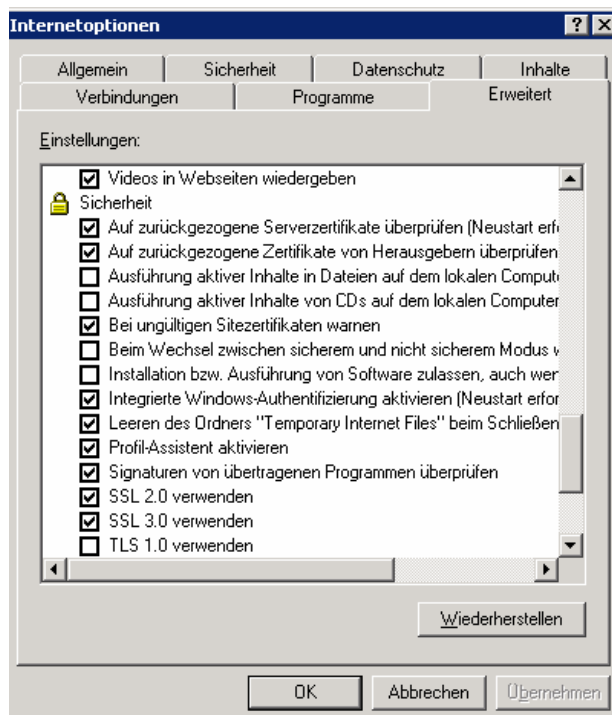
Internetoptionen

? ×

Allgemein | Sicherheit | Datenschutz | Inhalte
Verbindungen | Programme | Erweitert

Einstellungen:

Videos in Webseiten wiedergeben
Sicherheit
Auf zurückgezogene Serverzertifikate überprüfen (Neustart erf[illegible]
Auf zurückgezogene Zertifikate von Herausgebern überprüfen
Ausführung aktiver Inhalte in Dateien auf dem lokalen Comput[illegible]
Ausführung aktiver Inhalte von CDs auf dem lokalen Computer
Bei ungültigen Sitezertifikaten warnen
Beim Wechsel zwischen sicherem und nicht sicherem Modus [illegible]
Installation bzw. Ausführung von Software zulassen, auch wer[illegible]
Integrierte Windows-Authentifizierung aktivieren (Neustart erfor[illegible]
Leeren des Ordners "Temporary Internet Files" beim Schließen
Profil-Assistent aktivieren
Signaturen von übertragenen Programmen überprüfen
SSL 2.0 verwenden
SSL 3.0 verwenden
TLS 1.0 verwenden

Wiederherstellen

OK | Abbrechen | Übernehmen